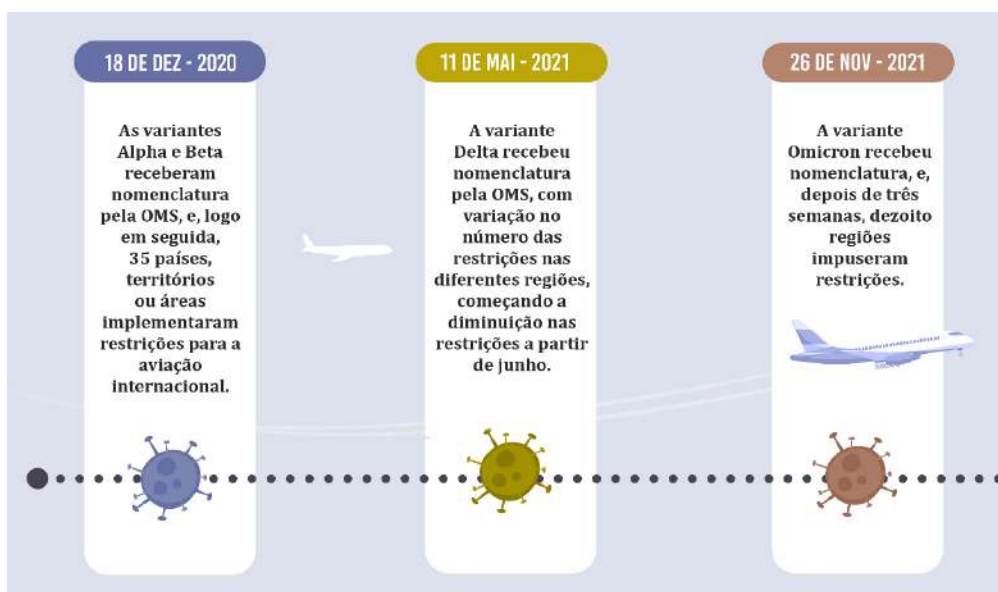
18 DE DEZ - 2020

As variantes Alpha e Beta receberam nomenclatura pela OMS, e, logo em seguida, 35 países, territórios ou áreas implementaram restrições para a aviação internacional.

11 DE MAI - 2021

A variante Delta recebeu nomenclatura pela OMS, com variação no número das restrições nas diferentes regiões, começando a diminuição nas restrições a partir de junho.

26 DE NOV - 2021

A variante Omicron recebeu nomenclatura, e, depois de três semanas, dezoito regiões impuseram restrições.